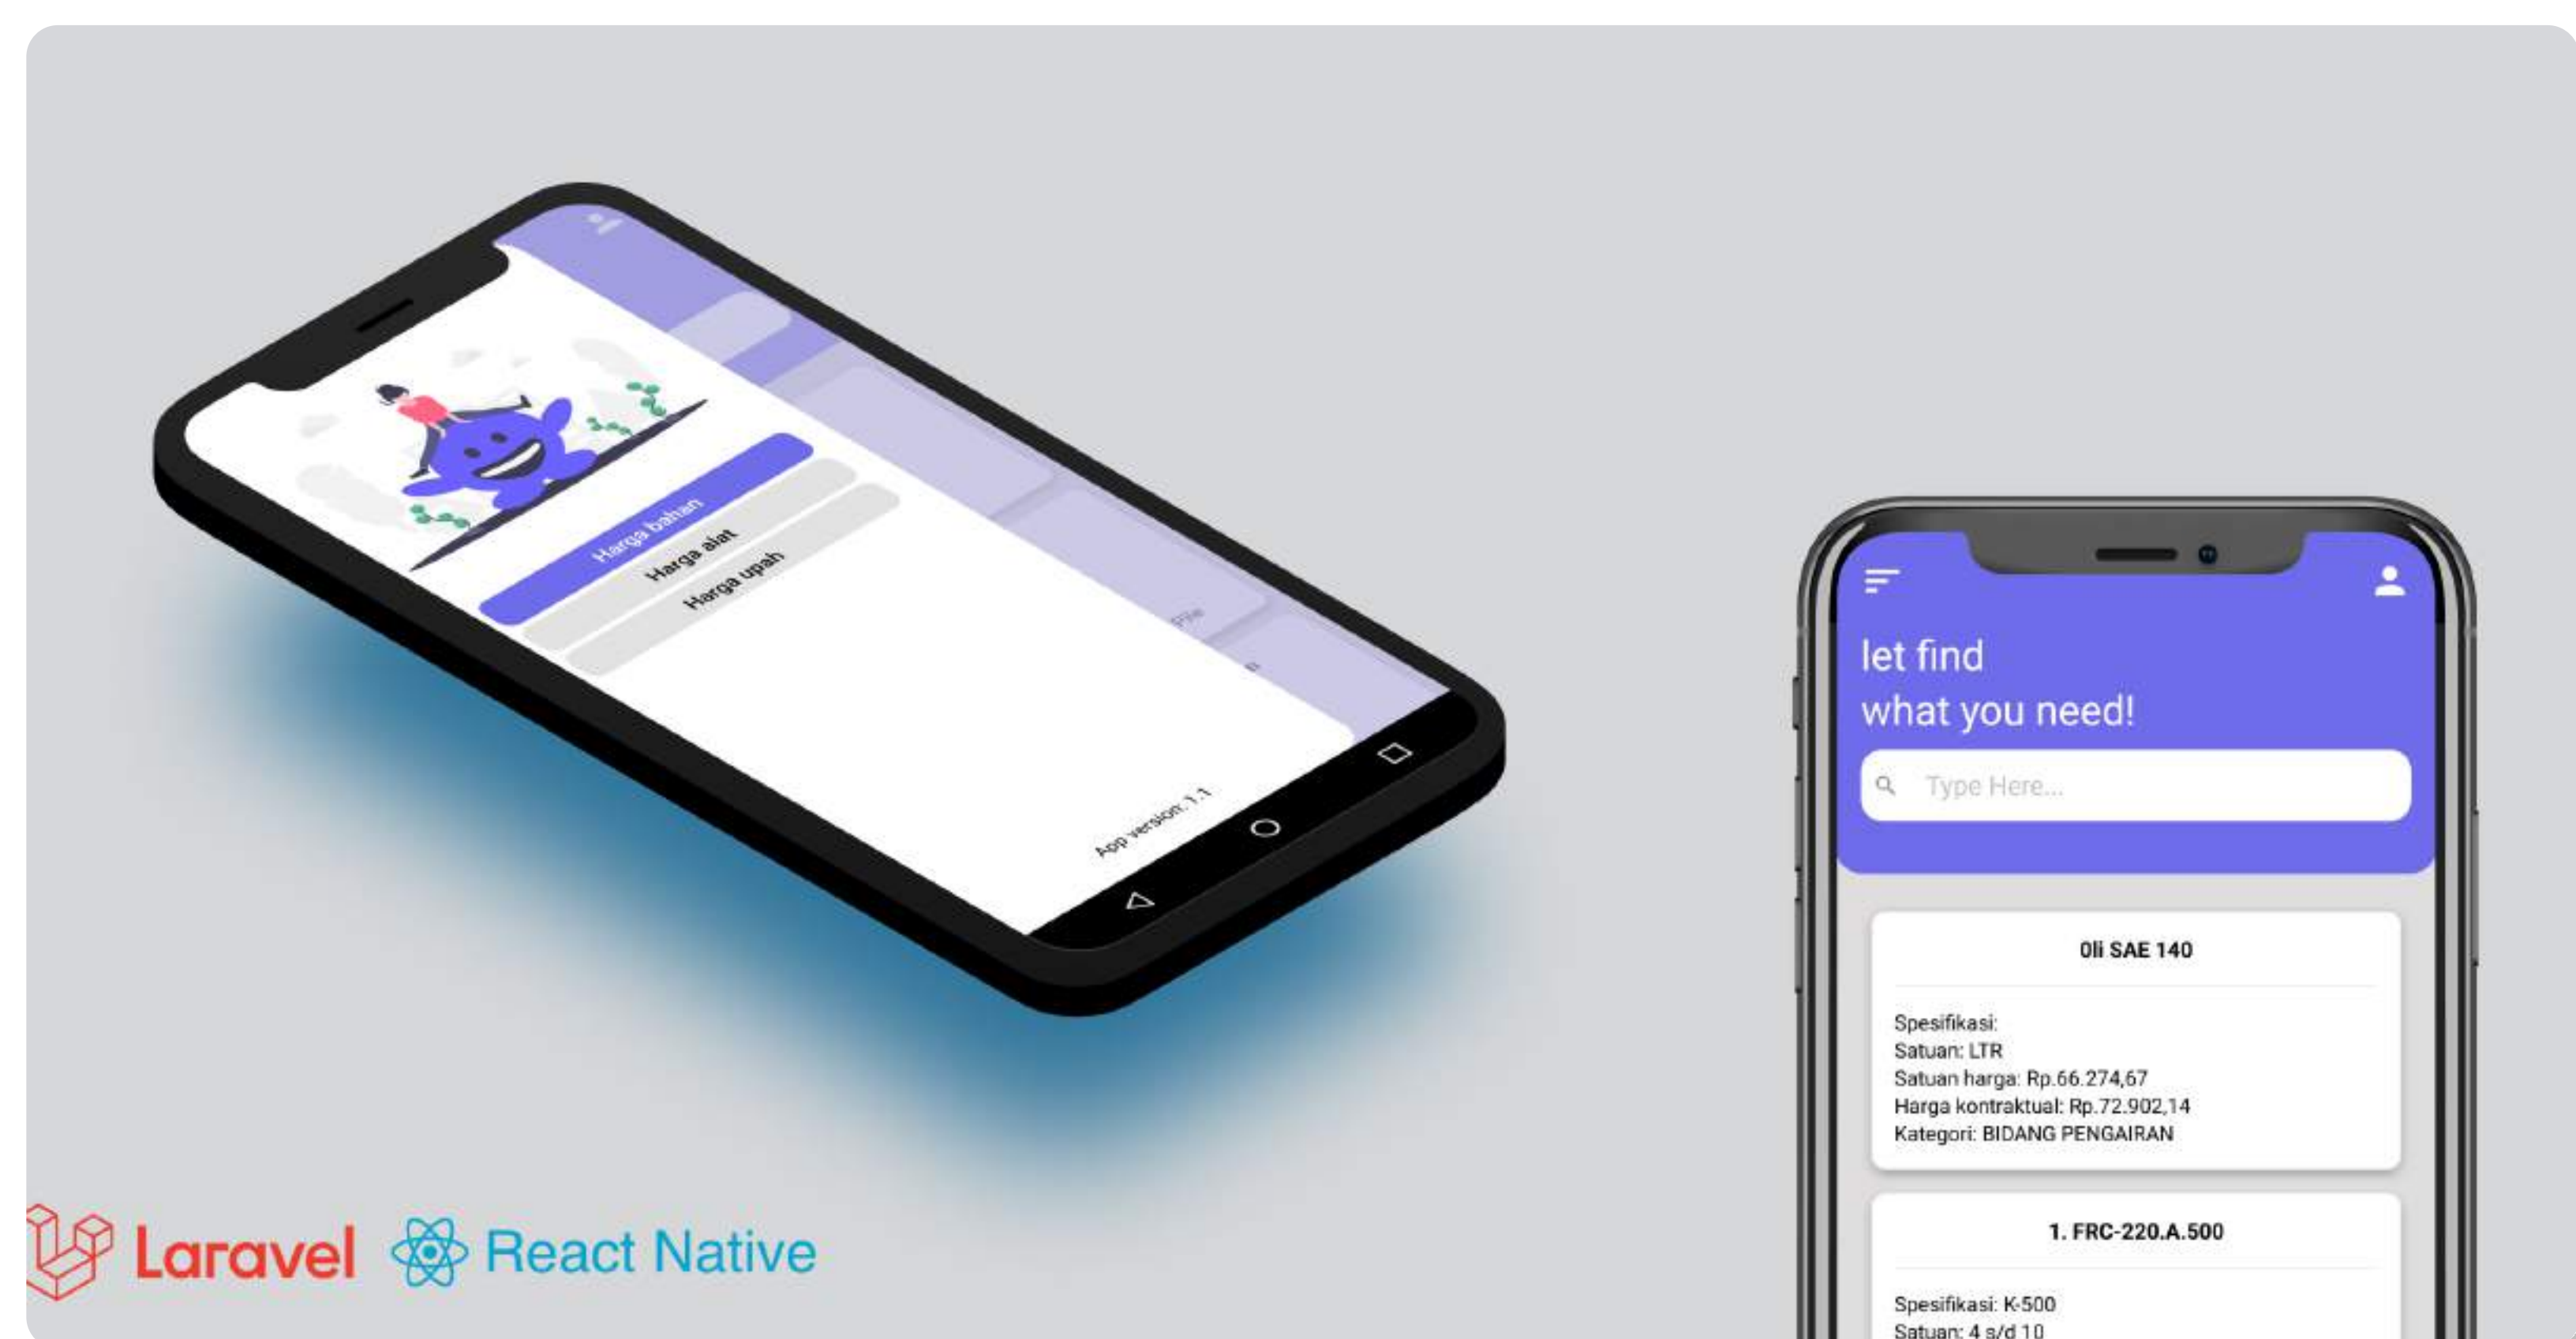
Harga bahan
Harga alat
Harga upah
File
App version: 1.1

Laravel React Native

let find
what you need!

Type Here...

Oli SAE 140

Spesifikasi:
Satuan: LTR
Satuan harga: Rp.66.274,67
Harga kontraktual: Rp.72.902,14
Kategori: BIDANG PENGAIRAN

1. FRC-220.A.500

Spesifikasi: K-500
Satuan: 4 s/d 10